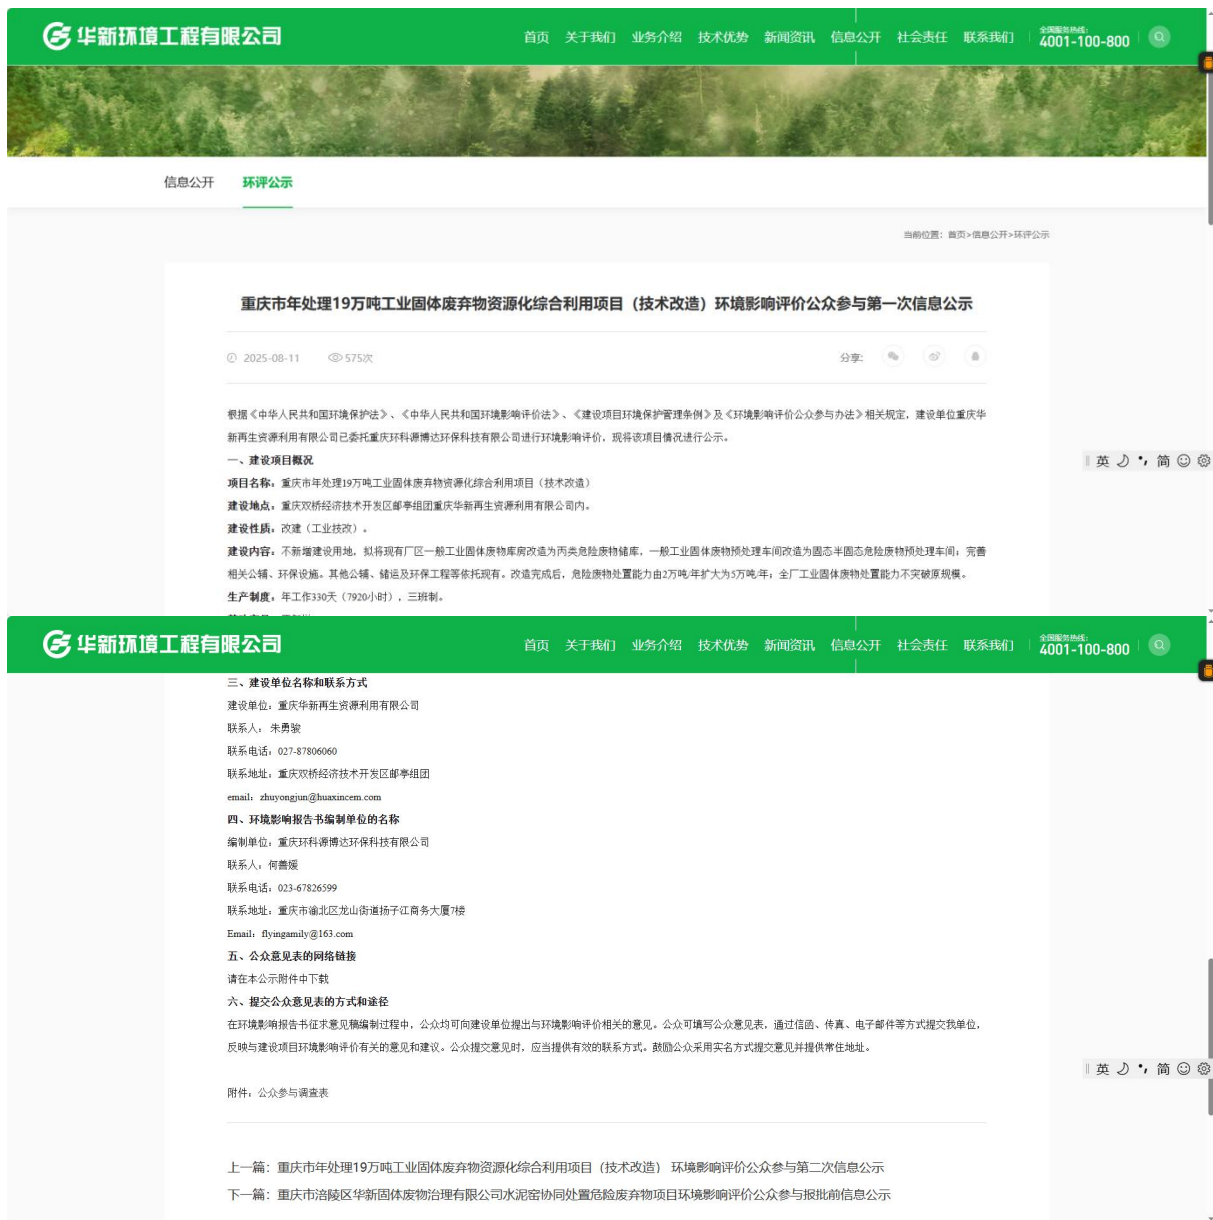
华新环境工程有限公司

首页 关于我们 业务介绍 技术优势 新闻资讯 信息公开 社会责任 联系我们 全国服务热线: 4001-100-800

信息公开 环评公示

当前位置: 首页>信息公开>环评公示

重庆市年处理19万吨工业固体废弃物资源化综合利用项目（技术改造）环境影响评价公众参与第一次信息公示

2025-08-11 575次 分享:

根据《中华人民共和国环境保护法》、《中华人民共和国环境影响评价法》、《建设项目环境保护管理条例》及《环境影响评价公众参与办法》相关规定，建设单位重庆华新再生资源利用有限公司已委托重庆环科源博达环保科技有限公司进行环境影响评价，现将该项目情况进行公示。

一、建设项目概况

项目名称：重庆市年处理19万吨工业固体废弃物资源化综合利用项目（技术改造）

建设地点：重庆双桥经济技术开发区邮亭组团重庆华新再生资源利用有限公司内。

建设性质：改建（工业技改）。

建设内容：不新增建设用地，拟将现有厂区一般工业固体废物库房改造为丙类危险废物储库，一般工业固体废物预处理车间改造为固态半固态危险废物预处理车间；完善相关公辅、环保设施。其他公辅、储运及环保工程等依托现有。改造完成后，危险废物处置能力由2万吨/年扩大为5万吨/年；全厂工业固体废物处置能力不突破原规模。

生产制度：年工作330天（7920小时），三班制。

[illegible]

英 简

华新环境工程有限公司

首页 关于我们 业务介绍 技术优势 新闻资讯 信息公开 社会责任 联系我们 全国服务热线: 4001-100-800

三、建设单位名称和联系方式

建设单位：重庆华新再生资源利用有限公司

联系人：朱勇骏

联系电话：027-87806060

联系地址：重庆双桥经济技术开发区邮亭组团

email：zhuyongjun@huaxincem.com

四、环境影响报告书编制单位的名称

编制单位：重庆环科源博达环保科技有限公司

联系人：何善媛

联系电话：023-67826599

联系地址：重庆市渝北区龙山街道扬子江商务大厦7楼

Email：flyingamily@163.com

五、公众意见表的网络链接

请在本公示附件中下载

六、提交公众意见表的方式和途径

在环境影响报告书征求意见稿编制过程中，公众均可向建设单位提出与环境影响评价相关的意见。公众可填写公众意见表，通过信函、传真、电子邮件等方式提交我单位，反映与建设项目环境影响评价有关的意见和建议。公众提交意见时，应当提供有效的联系方式。鼓励公众采用实名方式提交意见并提供常住地址。

附件：公众参与调查表

英 简

上一篇：重庆市年处理19万吨工业固体废弃物资源化综合利用项目（技术改造） 环境影响评价公众参与第二次信息公示

下一篇：重庆市涪陵区华新固体废物治理有限公司水泥窑协同处置危险废弃物项目环境影响评价公众参与报批前信息公示